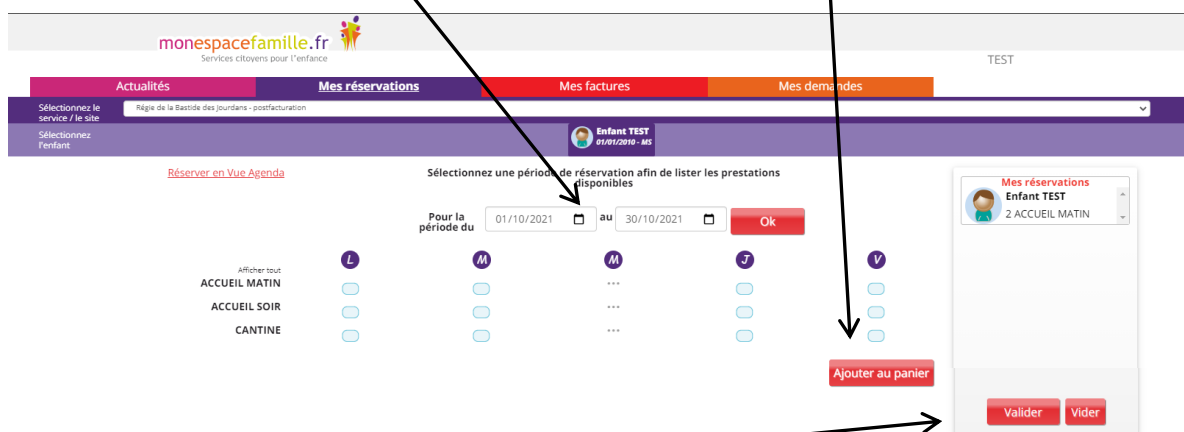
monespacefamille.fr
Services citoyens pour l'enfance

TEST

Actualités | Mes réservations | Mes factures | Mes demandes

Sélectionnez le service / le site
Régie de la Bastide des Jourdans - postfacturation

Sélectionnez l'enfant
Enfant TEST
01/01/2010 - MS

Réserver en Vue Agenda

Sélectionnez une période de réservation afin de lister les prestations disponibles

Pour la période du 01/10/2021 au 30/10/2021 Ok

Afficher tout

| | L | M | M | J | V |
|---|---|---|---|---|---|
| ACCUEIL MATIN | | | ... | | |
| ACCUEIL SOIR | | | ... | | |
| CANTINE | | | ... | | |

Ajouter au panier

Mes réservations
Enfant TEST
2 ACCUEIL MATIN

Valider Vider